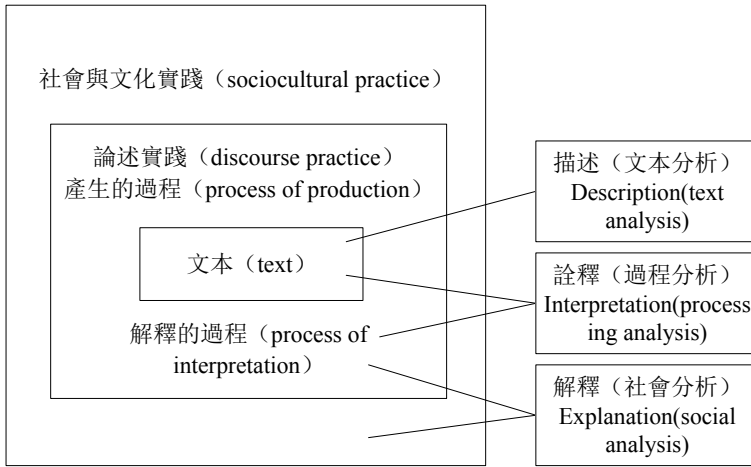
社會與文化實踐（sociocultural practice）

論述實踐（discourse practice）
產生的過程（process of production）

文本（text）

解釋的過程（process of interpretation）

描述（文本分析）
Description(text analysis)

詮釋（過程分析）
Interpretation(processing analysis)

解釋（社會分析）
Explanation(social analysis)